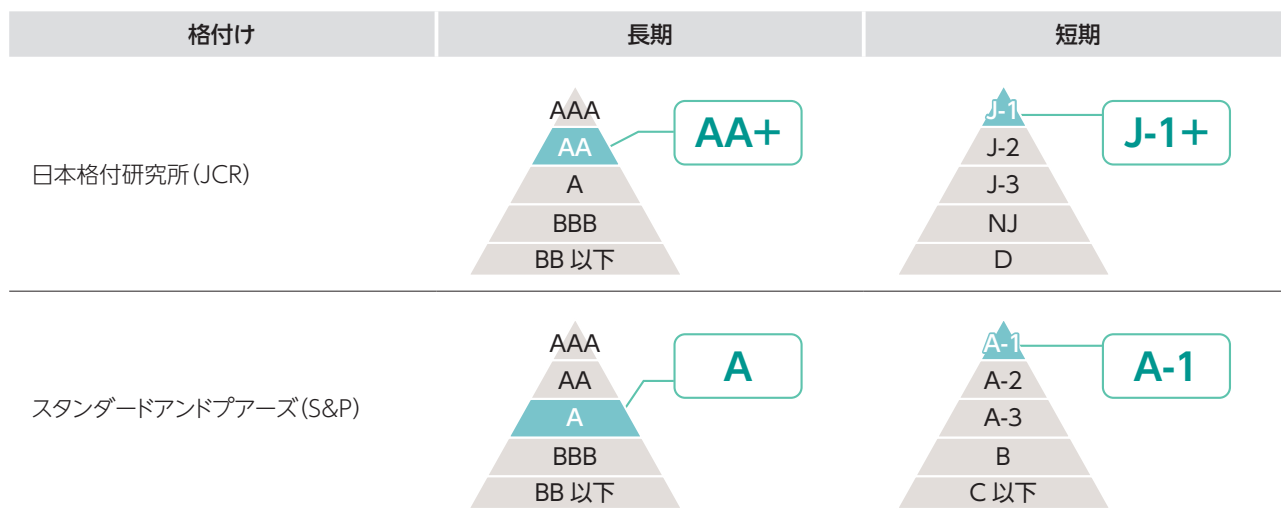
| 格付け | 長期 | 短期 |
|---|---|---|
| 日本格付研究所(JCR) | AAA<br>AA<br>A<br>BBB<br>BB 以下<br>AA+ | J-1<br>J-2<br>J-3<br>NJ<br>D<br>J-1+ |
| スタンダードアンドプアーズ(S&P) | AAA<br>AA<br>A<br>BBB<br>BB 以下<br>A | A-1<br>A-2<br>A-3<br>B<br>C 以下<br>A-1 |